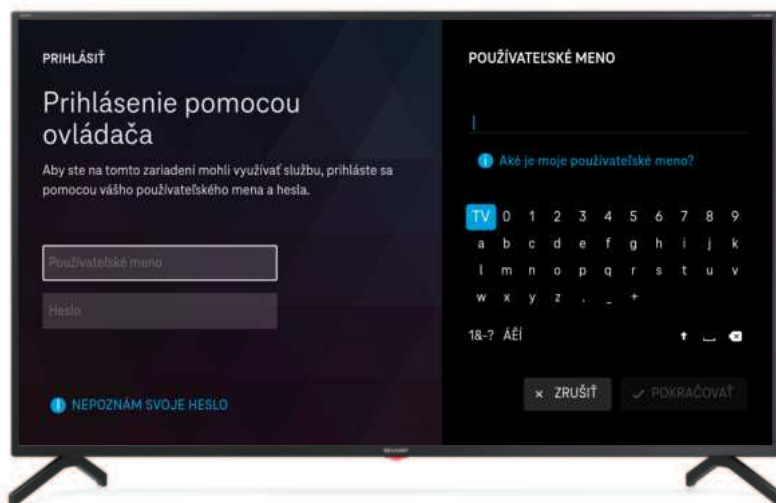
PRIHLÁSIŤ

Prihlásenie pomocou ovládača

Aby ste na tomto zariadení mohli využívať službu, prihláste sa pomocou vášho používateľského mena a hesla.

Používateľské meno

Heslo

NEPOZNÁM SVOJE HESLO

POUŽÍVATEĽSKÉ MENO

Aké je moje používateľské meno?

TV 0 1 2 3 4 5 6 7 8 9
a b c d e f g h i j k
l m n o p q r s t u v
w x y z . _ +
1&-? ÁÉÍ

× ZRUŠIŤ
✓ POKRAČOVAŤ

SHARP